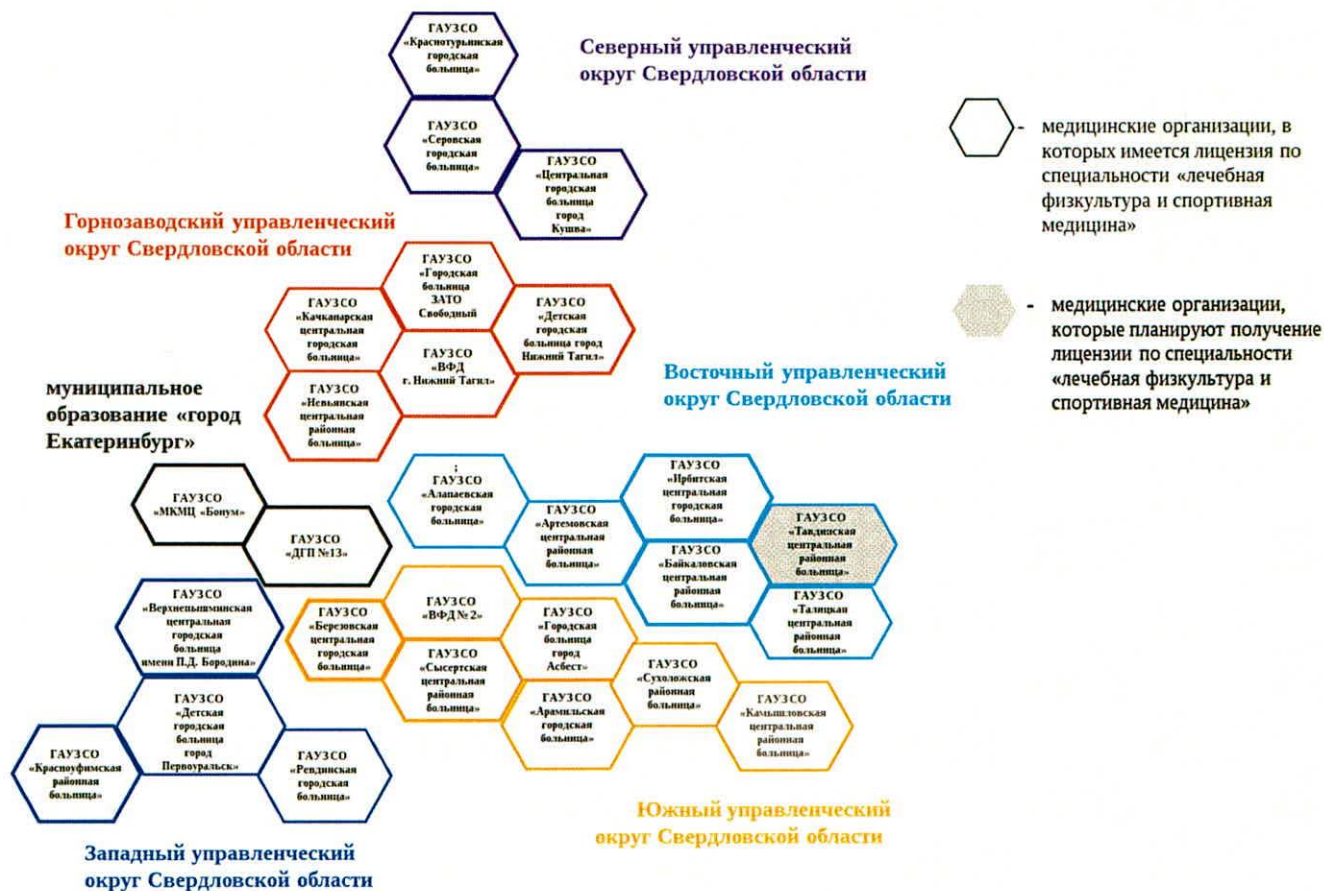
ГАУЗСО «Краснотурьинская городская больница»

Северный управленческий округ Свердловской области

ГАУЗСО «Серовская городская больница»

ГАУЗСО «Центральная городская больница город Кушва»

- медицинские организации, в которых имеется лицензия по специальности «лечебная физкультура и спортивная медицина»

Горнозаводский управленческий округ Свердловской области

ГАУЗСО «Городская больница ЗАТО Свободный»

ГАУЗСО «Качканарская центральная городская больница»

ГАУЗСО «Детская городская больница город Нижний Тагил»

- медицинские организации, которые планируют получение лицензии по специальности «лечебная физкультура и спортивная медицина»

ГАУЗСО «ВФД г. Нижний Тагил»

муниципальное образование «город Екатеринбург»

ГАУЗСО «Невьянская центральная районная больница»

Восточный управленческий округ Свердловской области

;
ГАУЗСО «Алапаевская городская больница»

ГАУЗСО «Ирбитская центральная городская больница»

ГАУЗСО «МКМЦ «Бонум»

ГАУЗСО «Артемовская центральная районная больница»

ГАУЗСО «Тавдинская центральная районная больница»

ГАУЗСО «ДГП №13»

ГАУЗСО «Байкаловская центральная районная больница»

ГАУЗСО «Верхнепышминская центральная городская больница имени П.Д. Бородина»

ГАУЗСО «ВФД № 2»

ГАУЗСО «Талицкая центральная районная больница»

ГАУЗСО «Березовская центральная городская больница»

ГАУЗСО «Городская больница город Асбест»

ГАУЗСО «Сысертская центральная районная больница»

ГАУЗСО «Сухоложская районная больница»

ГАУЗСО «Детская городская больница город Первоуральск»

ГАУЗСО «Арамильская городская больница»

ГАУЗСО «Камышловская центральная районная больница»

ГАУЗСО «Красноуфимская районная больница»

ГАУЗСО «Ревдинская городская больница»

Южный управленческий округ Свердловской области

Западный управленческий округ Свердловской области